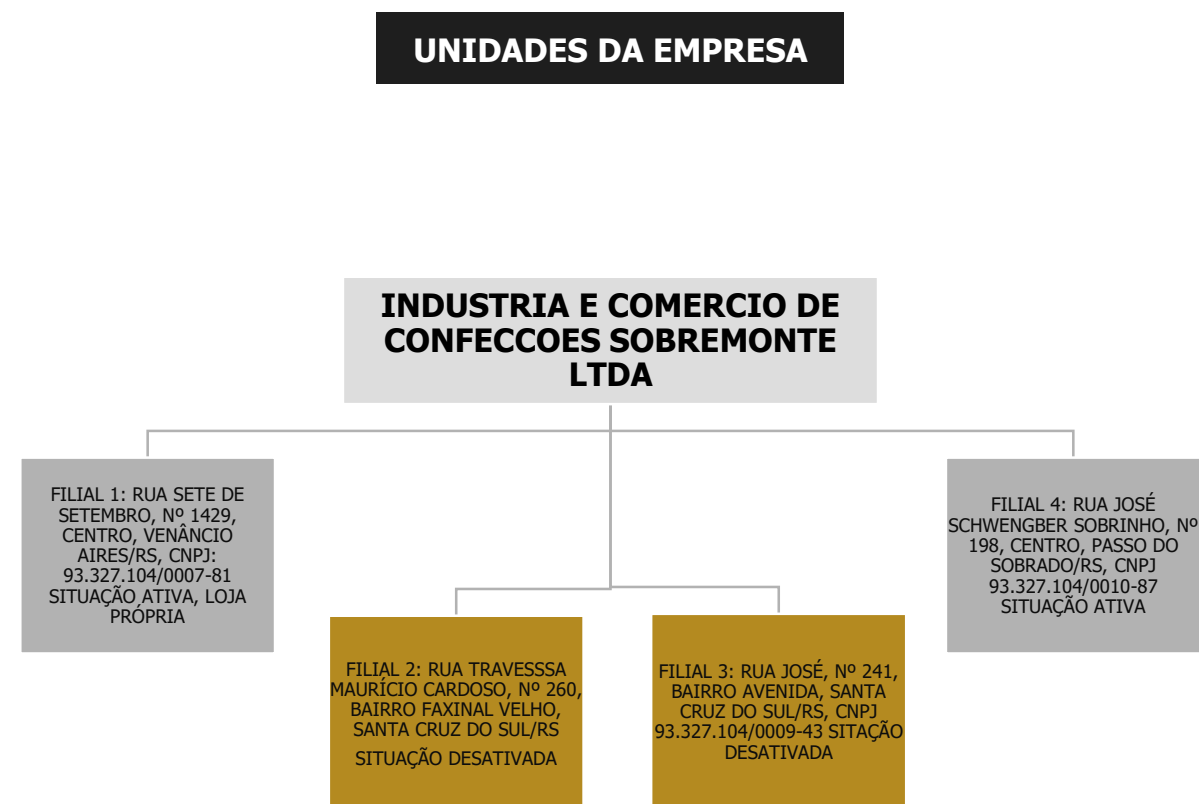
UNIDADES DA EMPRESA

INDUSTRIA E COMERCIO DE CONFECCOES SOBREMONTE LTDA

FILIAL 1: RUA SETE DE SETEMBRO, Nº 1429, CENTRO, VENÂNCIO AIRES/RS, CNPJ: 93.327.104/0007-81 SITUAÇÃO ATIVA, LOJA PRÓPRIA

FILIAL 2: RUA TRAVESSSA MAURÍCIO CARDOSO, Nº 260, BAIRRO FAXINAL VELHO, SANTA CRUZ DO SUL/RS

SITUAÇÃO DESATIVADA

FILIAL 3: RUA JOSÉ, Nº 241, BAIRRO AVENIDA, SANTA CRUZ DO SUL/RS, CNPJ 93.327.104/0009-43 SITAÇÃO DESATIVADA

FILIAL 4: RUA JOSÉ SCHWENGBER SOBRINHO, Nº 198, CENTRO, PASSO DO SOBRADO/RS, CNPJ 93.327.104/0010-87 SITUAÇÃO ATIVA